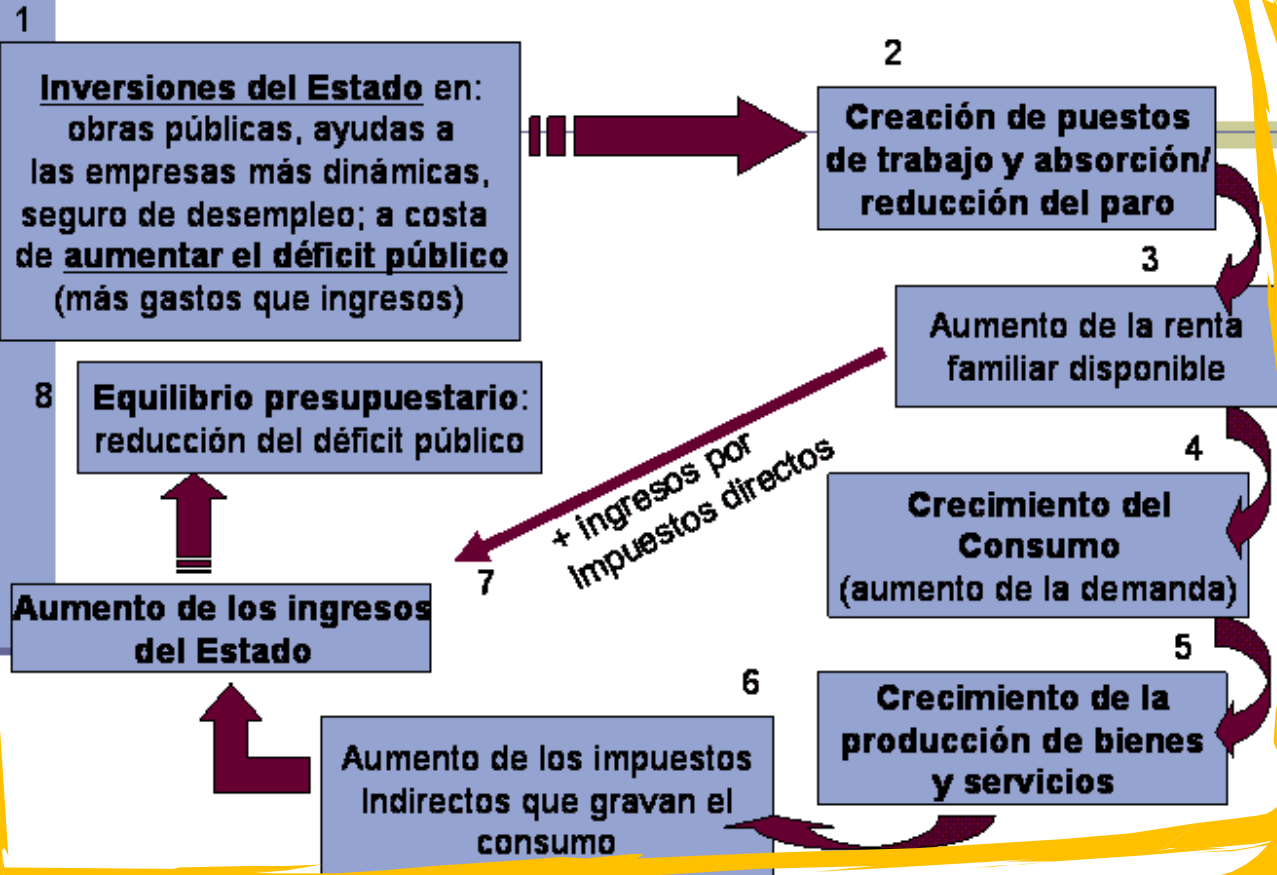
1

Inversiones del Estado en: obras públicas, ayudas a las empresas más dinámicas, seguro de desempleo; a costa de aumentar el déficit público (más gastos que ingresos)

2

Creación de puestos de trabajo y absorción/ reducción del paro

3

Aumento de la renta familiar disponible

8

Equilibrio presupuestario: reducción del déficit público

+ ingresos por Impuestos directos

4

Crecimiento del Consumo (aumento de la demanda)

7

Aumento de los ingresos del Estado

5

6

Crecimiento de la producción de bienes y servicios

Aumento de los impuestos Indirectos que gravan el consumo